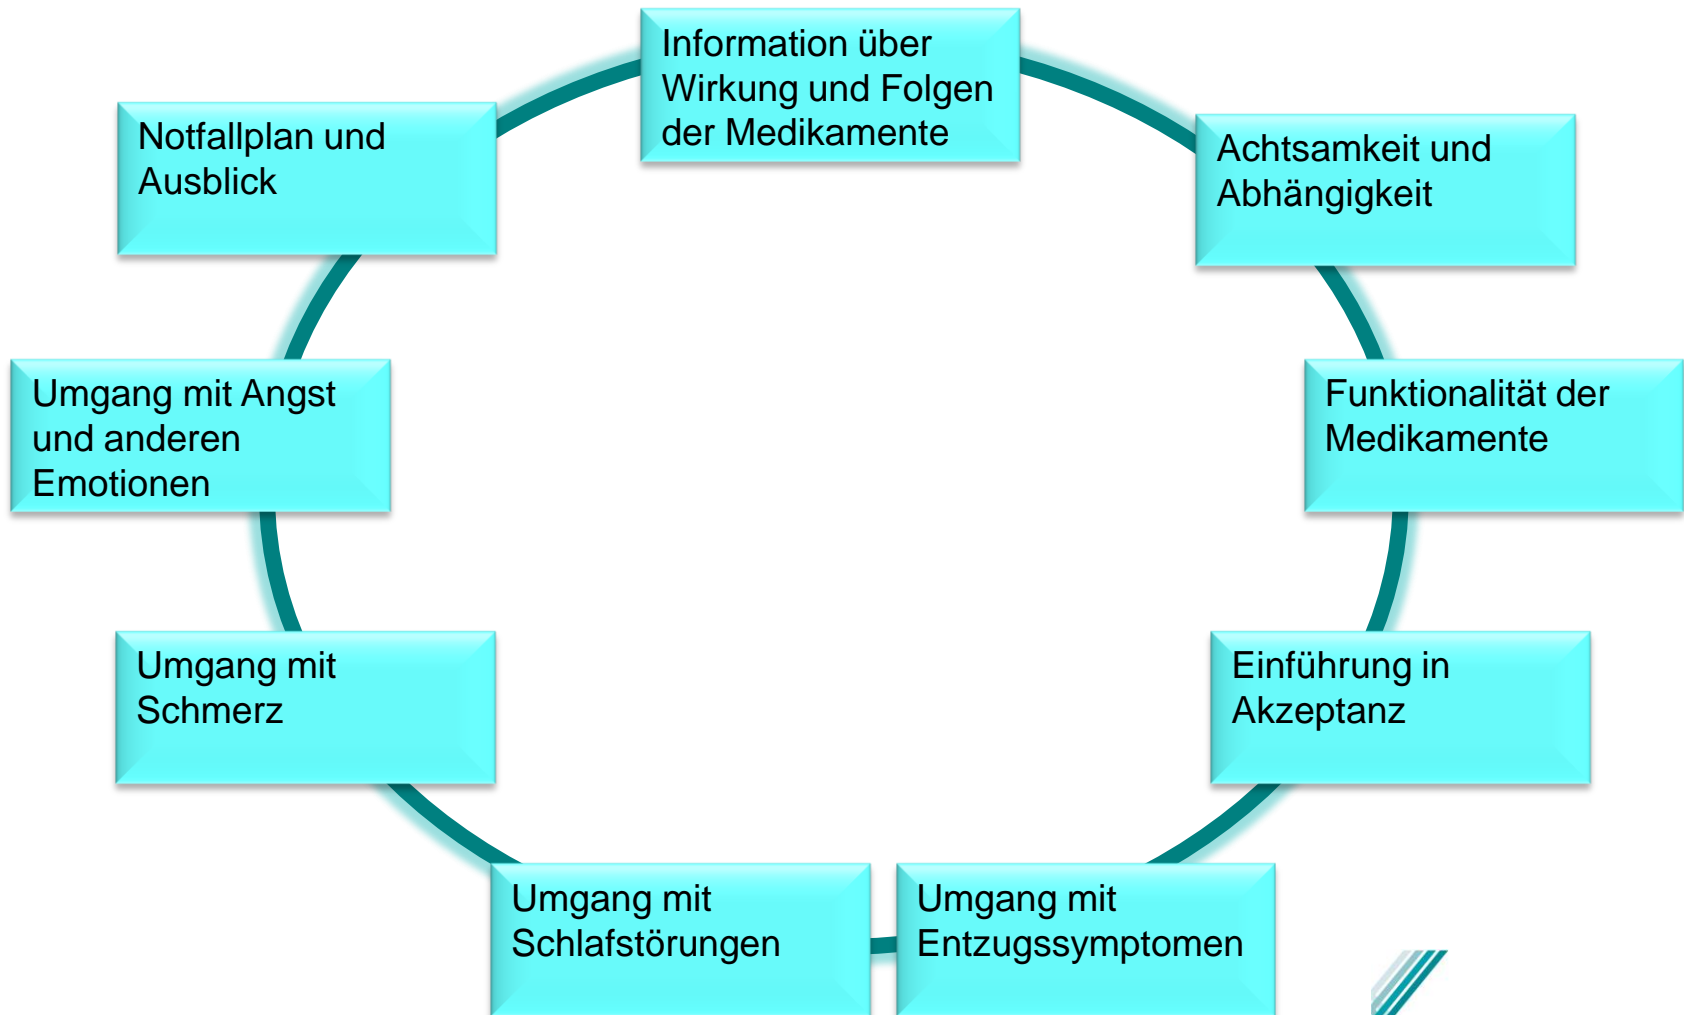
Information über Wirkung und Folgen der Medikamente

Achtsamkeit und Abhängigkeit

Funktionalität der Medikamente

Einführung in Akzeptanz

Umgang mit Entzugssymptomen

Umgang mit Schlafstörungen

Umgang mit Schmerz

Umgang mit Angst und anderen Emotionen

Notfallplan und Ausblick